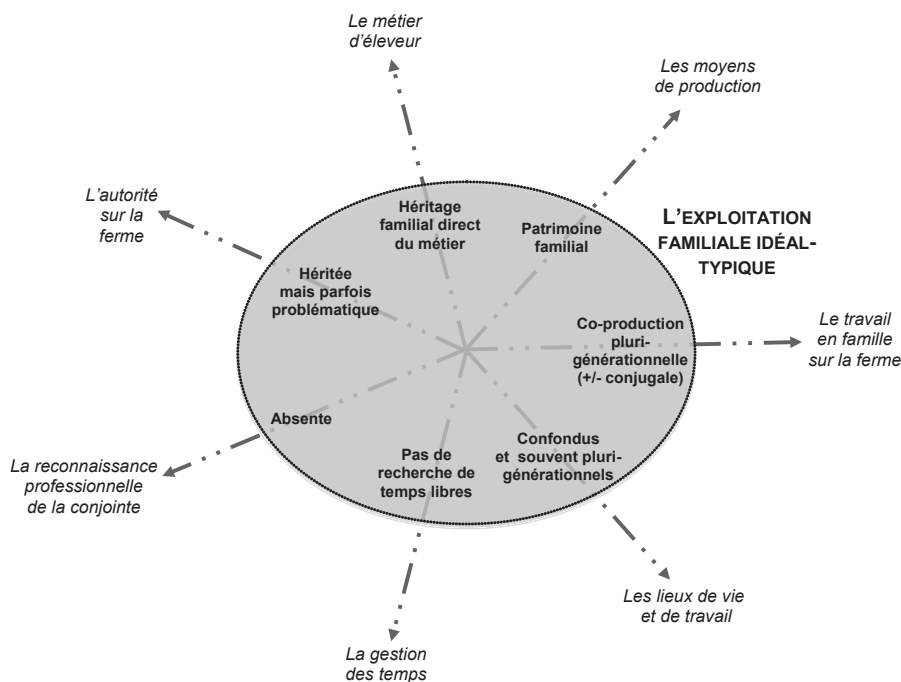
Le métier d'éleveur

Les moyens de production

L'autorité sur la ferme

Héritage familial direct du métier

Patrimoine familial

L'EXPLOITATION FAMILIALE IDÉAL-TYPIQUE

Héritée mais parfois problématique

Co-production pluri-générationnelle (+/- conjugale)

Le travail en famille sur la ferme

Absente

Pas de recherche de temps libres

Confondus et souvent pluri-générationnels

La reconnaissance professionnelle de la conjointe

Les lieux de vie et de travail

La gestion des temps